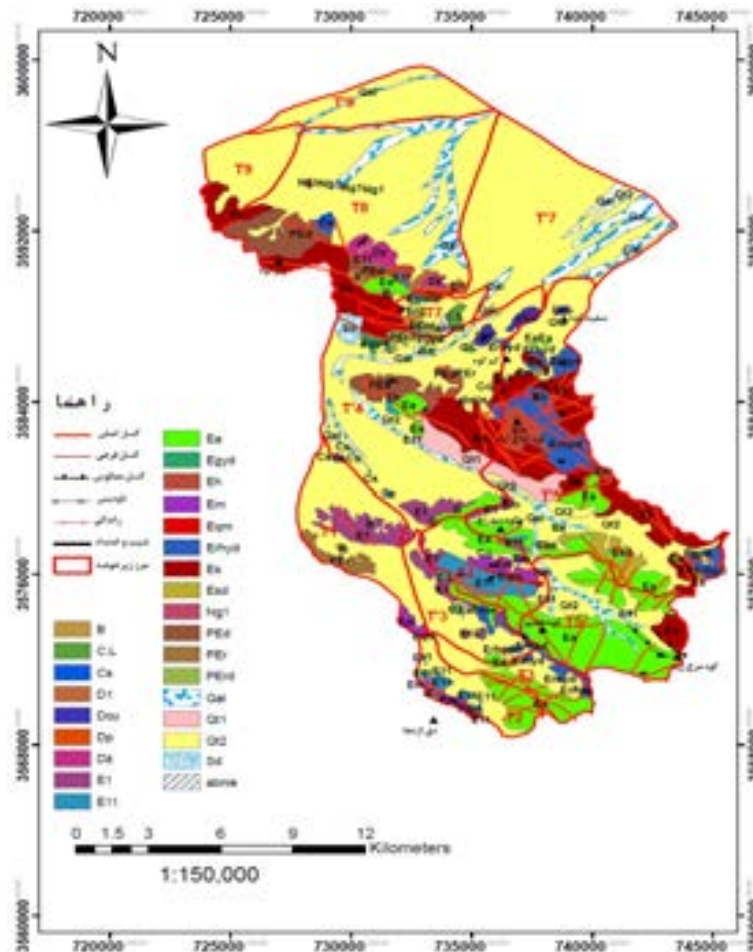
720000 725000 730000 735000 740000 745000

N

3600000
3592000
3584000
3576000
3568000
3560000

T9
T8
T7
T6
T5
T4
T3
T2
T1

راهنما

Ba
Egyl
Eh
Em
Epm
Ehyd
Ek
Esd
Ng1
PEd
PEr
PEkd
Qal
Qt1
Qt2
Sd
stone

B
C.L
Cs
D1
Dsu
Dp
Dt
E1
E11

0 1.5 3 6 9 12
Kilometers

1:150,000